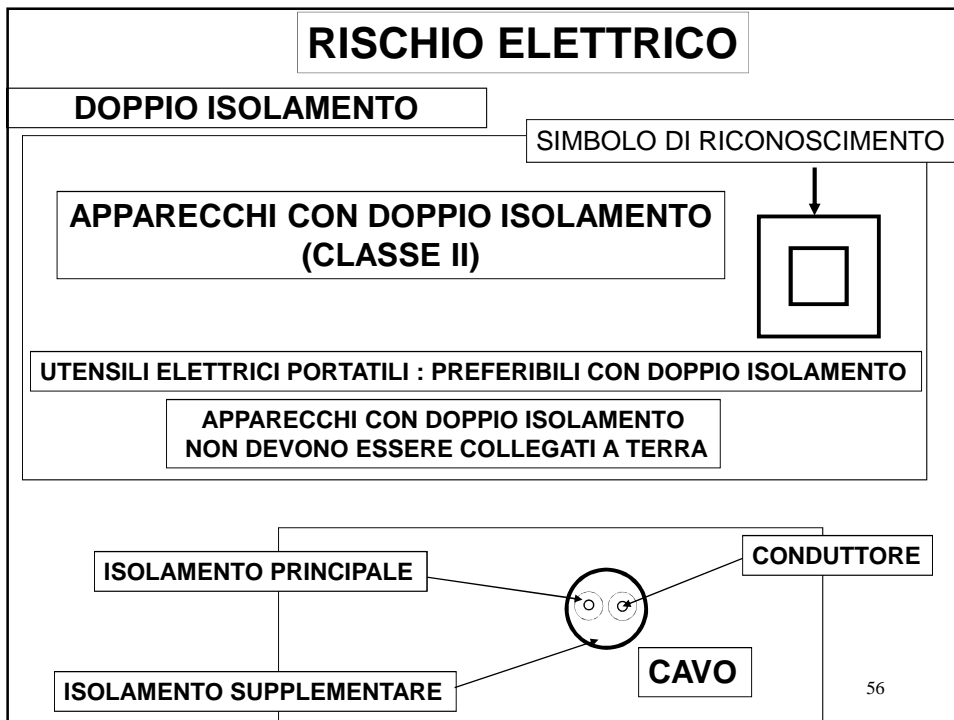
RISCHIO ELETTRICO

DOPPIO ISOLAMENTO

SIMBOLO DI RICONOSCIMENTO

APPARECCHI CON DOPPIO ISOLAMENTO (CLASSE II)

UTENSILI ELETTRICI PORTATILI : PREFERIBILI CON DOPPIO ISOLAMENTO

APPARECCHI CON DOPPIO ISOLAMENTO NON DEVONO ESSERE COLLEGATI A TERRA

ISOLAMENTO PRINCIPALE

CONDUTTORE

CAVO

ISOLAMENTO SUPPLEMENTARE

56